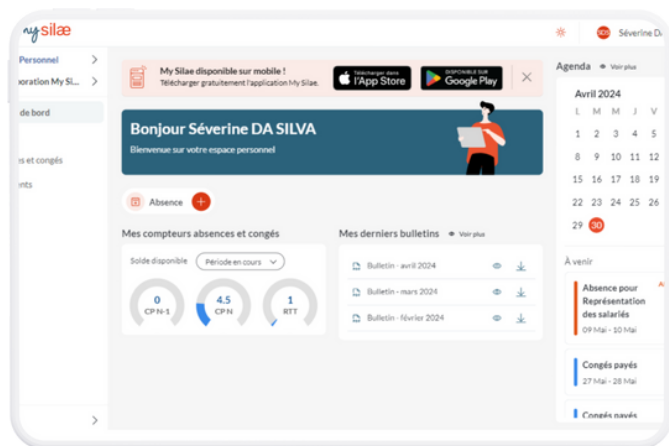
my silæ

Personnel
boration My Si...
de bord
s et congés
ents

My Silae disponible sur mobile !
Télécharger gratuitement l'application My Silae.
Télécharger dans l'App Store
DISPONIBLE SUR Google Play

Bonjour Séverine DA SILVA
Bienvenue sur votre espace personnel

Absence +

Mes compteurs absences et congés
Solde disponible
Période en cours
0
CP N-1
4.5
CP N
1
RTT

Mes derniers bulletins
Voir plus
Bulletin - avril 2024
Bulletin - mars 2024
Bulletin - février 2024

SDS Séverine DA

Agenda
Voir plus
Avril 2024
| L | M | M | J | V |
|---|---|---|---|---|
| 1 | 2 | 3 | 4 | 5 |
| 8 | 9 | 10 | 11 | 12 |
| 15 | 16 | 17 | 18 | 19 |
| 22 | 23 | 24 | 25 | 26 |
| 29 | 30 | | | |

À venir
Absence pour Représentation des salariés
09 Mai - 10 Mai
Congés payés
27 Mai - 28 Mai
Congés payés